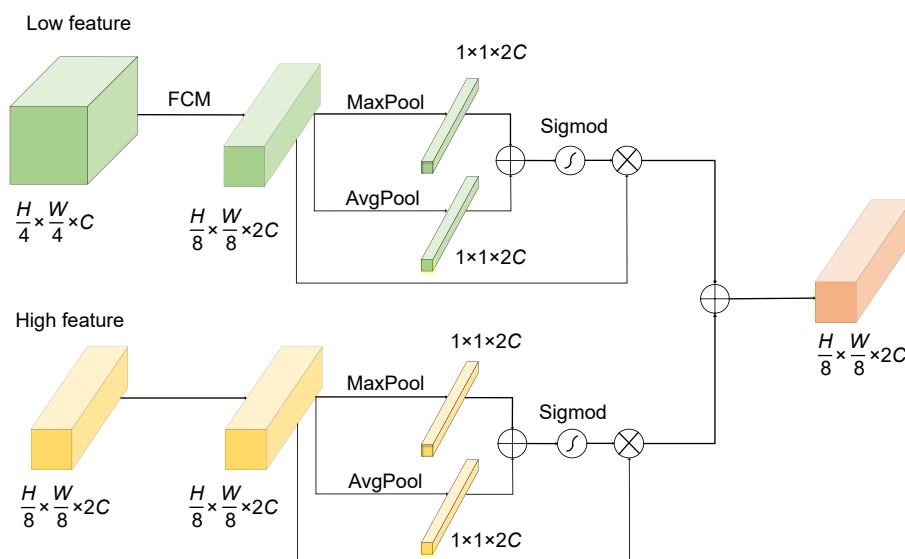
Low feature

FCM

$\frac{H}{4}\times\frac{W}{4}\times C$

$\frac{H}{8}\times\frac{W}{8}\times 2C$

MaxPool

$1\times1\times2C$

Sigmod

AvgPool

$1\times1\times2C$

High feature

$\frac{H}{8}\times\frac{W}{8}\times 2C$

$\frac{H}{8}\times\frac{W}{8}\times 2C$

MaxPool

$1\times1\times2C$

Sigmod

AvgPool

$1\times1\times2C$

$\frac{H}{8}\times\frac{W}{8}\times 2C$